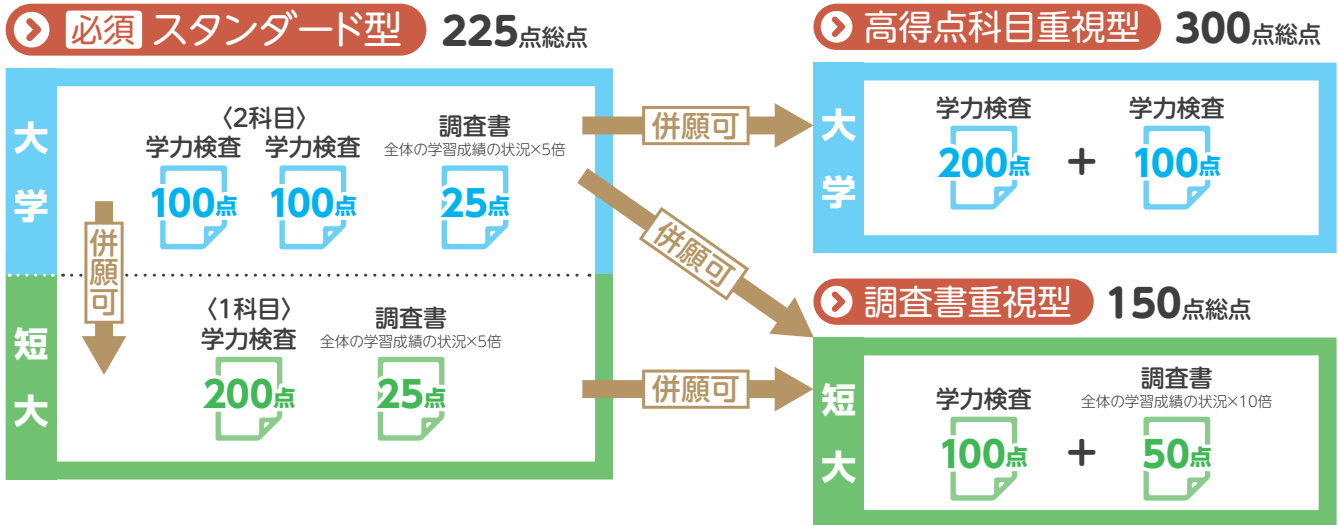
必須 スタンダード型 225点総点

大学

〈2科目〉
学力検査 100点
学力検査 100点

調査書
全体の学習成績の状況×5倍
25点

併願可

短大

〈1科目〉
学力検査 200点

調査書
全体の学習成績の状況×5倍
25点

併願可

併願可

併願可

高得点科目重視型 300点総点

大学

学力検査 200点 ＋ 学力検査 100点

調査書重視型 150点総点

短大

学力検査 100点 ＋ 調査書 全体の学習成績の状況×10倍 50点